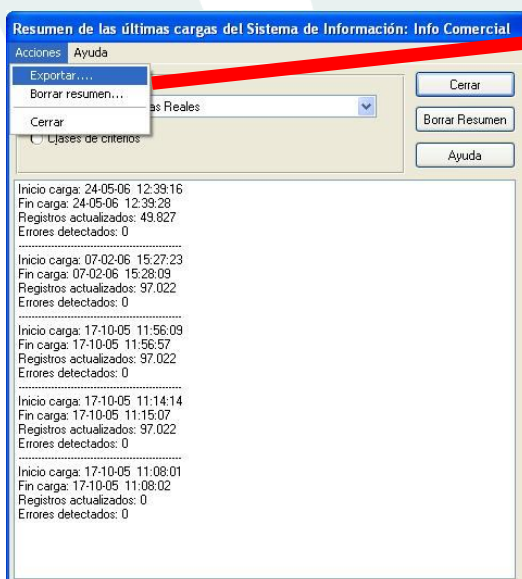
Resumen de las últimas cargas del Sistema de Información: Info Comercial

Acciones Ayuda

Exportar....
Borrar resumen...
Cerrar

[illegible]as Reales

Clases de criterios

Cerrar
Borrar Resumen
Ayuda

Inicio carga: 24-05-06 12:39:16
Fin carga: 24-05-06 12:39:28
Registros actualizados: 49.827
Errores detectados: 0
------------------------------------------
Inicio carga: 07-02-06 15:27:23
Fin carga: 07-02-06 15:28:09
Registros actualizados: 97.022
Errores detectados: 0
------------------------------------------
Inicio carga: 17-10-05 11:56:09
Fin carga: 17-10-05 11:56:57
Registros actualizados: 97.022
Errores detectados: 0
------------------------------------------
Inicio carga: 17-10-05 11:14:14
Fin carga: 17-10-05 11:15:07
Registros actualizados: 97.022
Errores detectados: 0
------------------------------------------
Inicio carga: 17-10-05 11:08:01
Fin carga: 17-10-05 11:08:02
Registros actualizados: 0
Errores detectados: 0